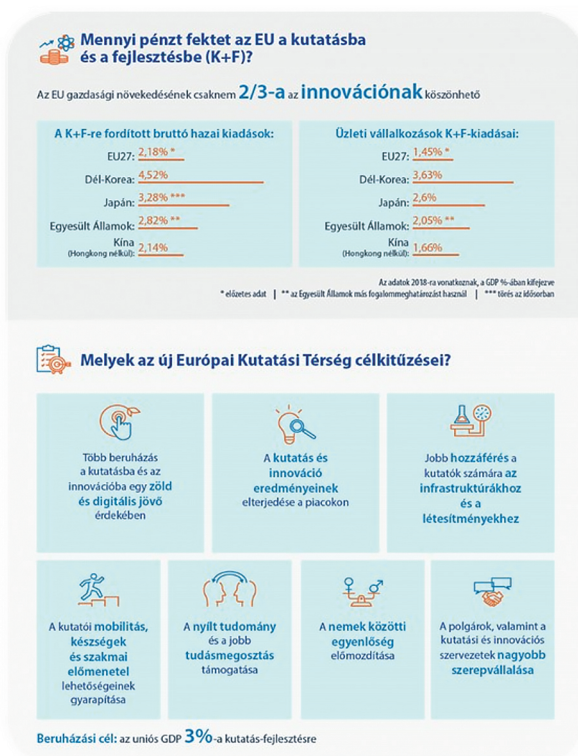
Mennyi pénzt fektet az EU a kutatásba és a fejlesztésbe (K+F)?

Az EU gazdasági növekedésének csaknem 2/3-a az innovációnak köszönhető

A K+F-re fordított bruttó hazai kiadások:

EU27: 2,18% *
Dél-Korea: 4,52%
Japán: 3,28% ***
Egyesült Államok: 2,82% **
Kína (Hongkong nélkül): 2,14%

Üzleti vállalkozások K+F-kiadásai:

EU27: 1,45% *
Dél-Korea: 3,63%
Japán: 2,6%
Egyesült Államok: 2,05% **
Kína (Hongkong nélkül): 1,66%

Az adatok 2018-ra vonatkoznak, a GDP %-ában kifejezve

* előzetes adat | ** az Egyesült Államok más fogalommeghatározást használ | *** törés az idősorban

Melyek az új Európai Kutatási Térség célkitűzései?

Több beruházás a kutatásba és az innovációba egy zöld és digitális jövő érdekében

A kutatás és innováció eredményeinek elterjedése a piacokon

Jobb hozzáférés a kutatók számára az infrastruktúrákhoz és a létesítményekhez

A kutatói mobilitás, készségek és szakmai előmenetel lehetőségeinek gyarapítása

A nyílt tudomány és a jobb tudásmegosztás támogatása

A nemek közötti egyenlőség előmozdítása

A polgárok, valamint a kutatási és innovációs szervezetek nagyobb szerepvállalása

Beruházási cél: az uniós GDP 3%-a kutatás-fejlesztésre